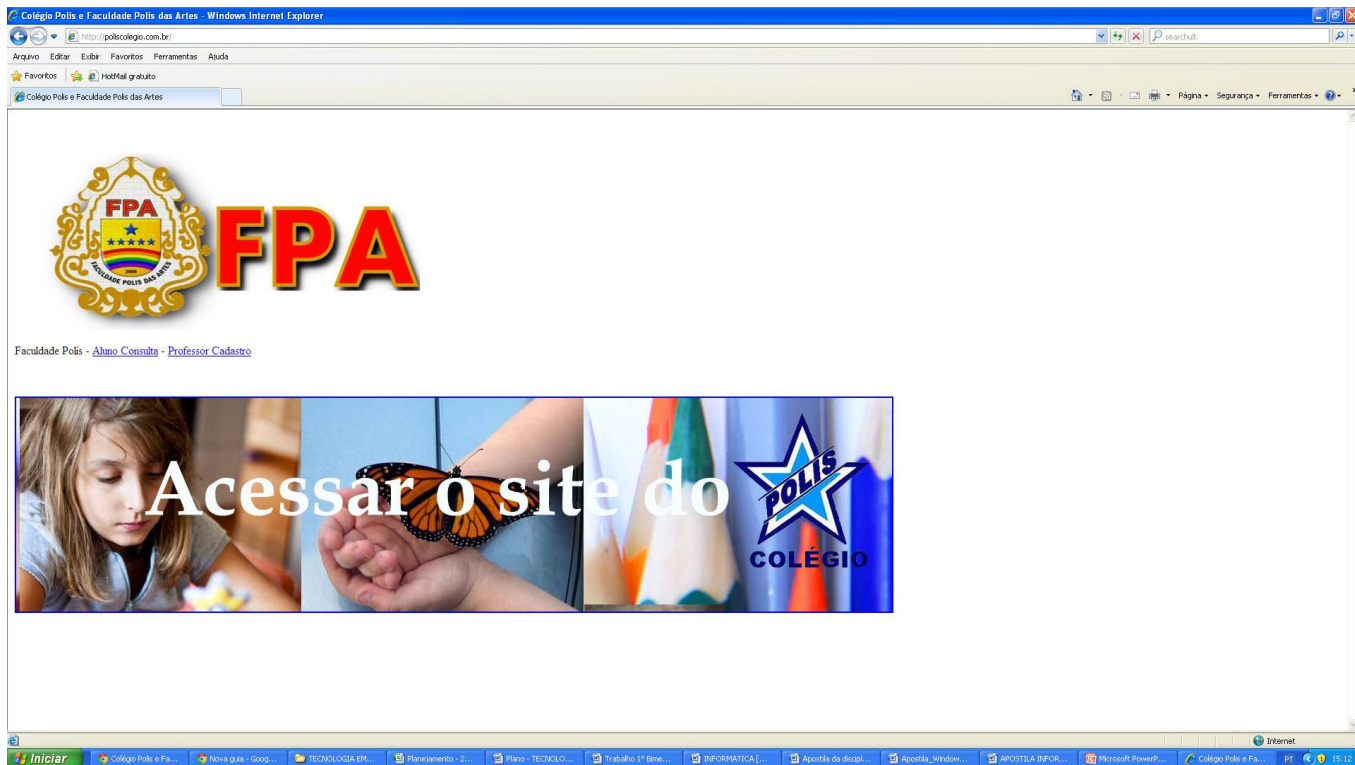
Colégio Polis e Faculdade Polis das Artes - Windows Internet Explorer

http://poliscolegio.com.br/

searchult

Arquivo Editar Exibir Favoritos Ferramentas Ajuda

Favoritos HotMail gratuito

Colégio Polis e Faculdade Polis das Artes

Página Segurança Ferramentas

FPA ★★★★★ FACULDADE POLIS DAS ARTES 2000

FPA

Faculdade Polis - Aluno Consulta - Professor Cadastro

Acessar o site do POLIS COLÉGIO

Internet

Iniciar Colégio Polis e Fa... Nova guia - Goog... TECNOLOGIA EM... Planejamento - 2... Plano - TECNOLO... Trabalho 1º Bime... INFORMATICA [... Apostila da discipl... Apostila_Window... APOSTILA INFOR... Microsoft PowerP... Colégio Polis e Fa... PT 15:12